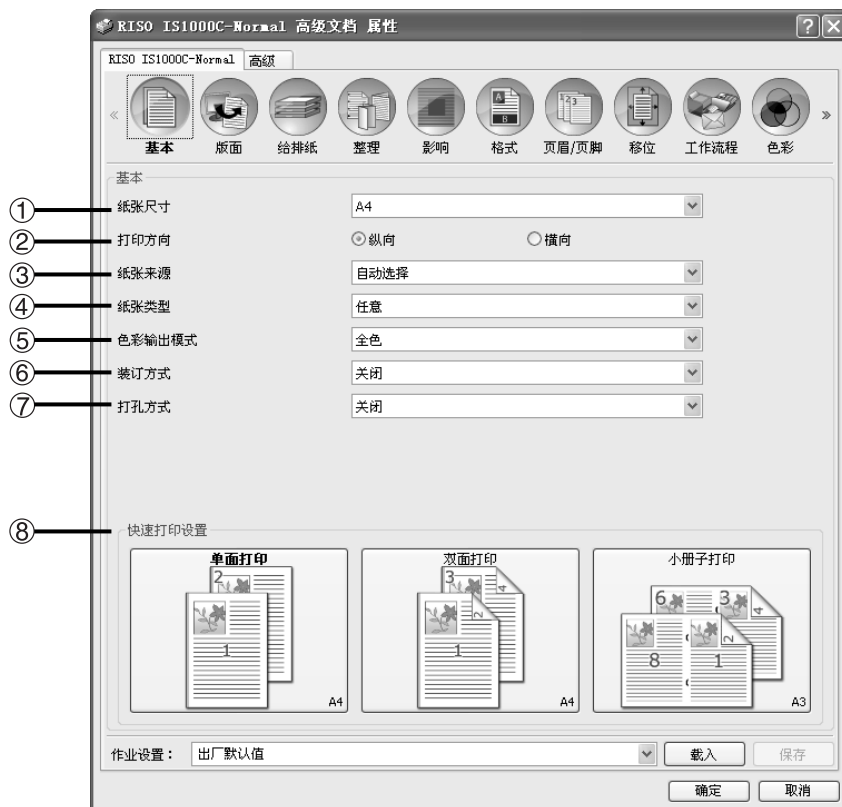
RISO IS1000C-Normal 高级文档 属性

RISO IS1000C-Normal 高级

基本 版面 给排纸 整理 影响 格式 页眉/页脚 移位 工作流程 色彩

基本

① 纸张尺寸 A4

② 打印方向 纵向 横向

③ 纸张来源 自动选择

④ 纸张类型 任意

⑤ 色彩输出模式 全色

⑥ 装订方式 关闭

⑦ 打孔方式 关闭

⑧ 快速打印设置

单面打印 2 1 A4

双面打印 3 4 2 1 A4

小册子打印 6 3 4 8 1 2 A3

作业设置： 出厂默认值 载入 保存

确定 取消